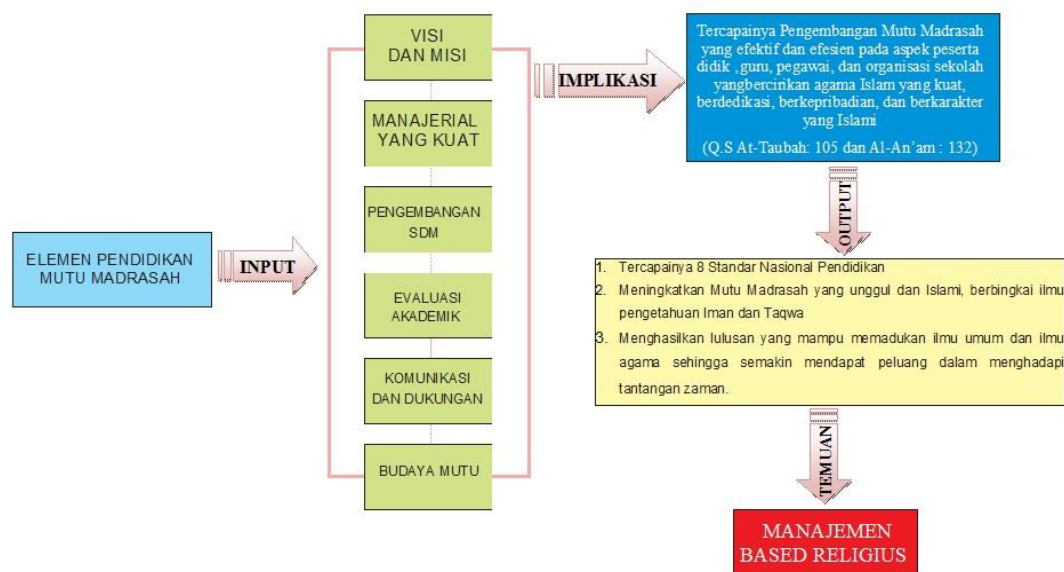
ELEMEN PENDIDIKAN MUTU MADRASAH

INPUT

VISI DAN MISI

MANAJERIAL YANG KUAT

PENGEMBANGAN SDM

EVALUASI AKADEMIK

KOMUNIKASI DAN DUKUNGAN

BUDAYA MUTU

IMPLIKASI

Tercapainya Pengembangan Mutu Madrasah yang efektif dan efesien pada aspek peserta didik ,guru, pegawai, dan organisasi sekolah yangbercirikan agama Islam yang kuat, berdedikasi, berkepribadian, dan berkarakter yang Islami

(Q.S At-Taubah: 105 dan Al-An'am : 132)

OUTPUT

1. Tercapainya 8 Standar Nasional Pendidikan
2. Meningkatkan Mutu Madrasah yang unggul dan Islami, berbingkai ilmu pengetahuan Iman dan Taqwa
3. Menghasilkan lulusan yang mampu memadukan ilmu umum dan ilmu agama sehingga semakin mendapat peluang dalam menghadapi tantangan zaman.

TEMUAN

MANAJEMEN BASED RELIGIUS